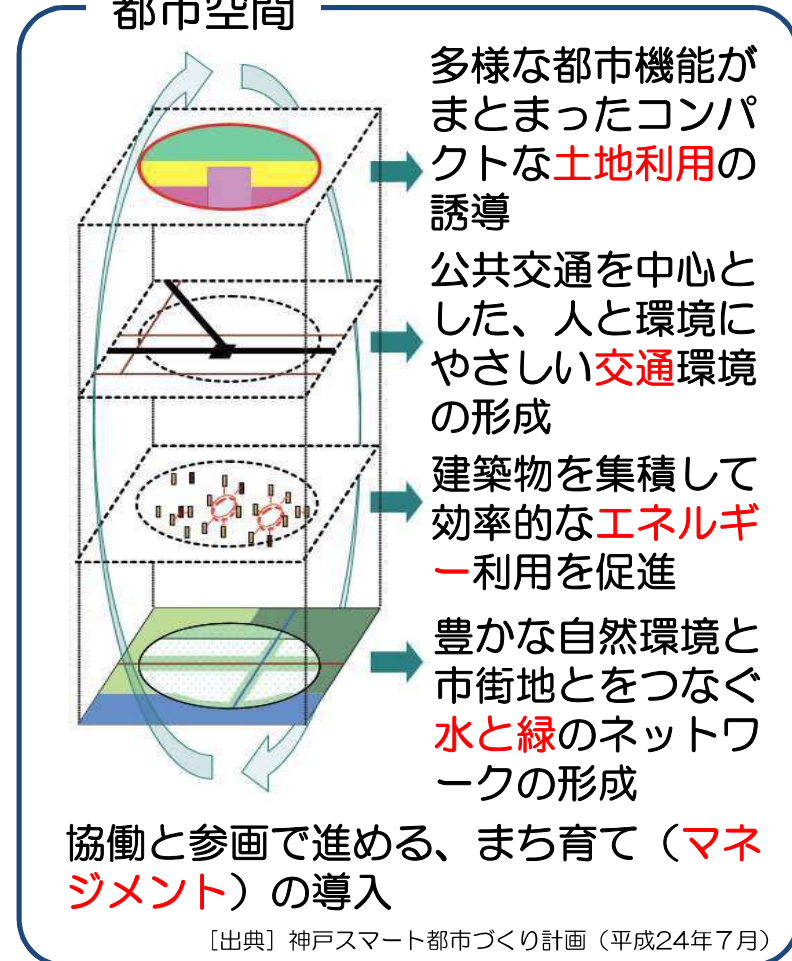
都市空間

多様な都市機能がまとまったコンパクトな土地利用の誘導

公共交通を中心とした、人と環境にやさしい交通環境の形成

建築物を集積して効率的なエネルギー利用を促進

豊かな自然環境と市街地とをつなぐ水と緑のネットワークの形成

協働と参画で進める、まち育て（マネジメント）の導入

［出典］神戸スマート都市づくり計画（平成24年7月）